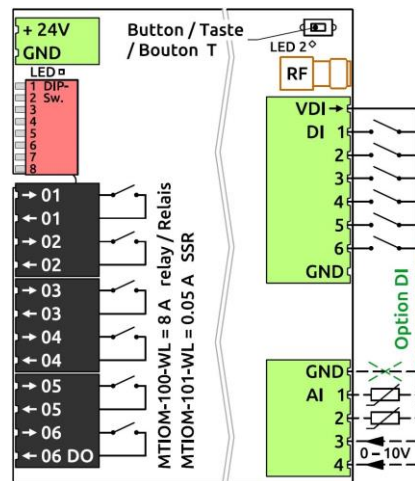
+ 24V
GND

Button / Taste
/ Bouton T

LED 2

RF

LED
1 DIP-
2 Sw.
3
4
5
6
7
8

→ 01
← 01
→ 02
← 02
→ 03
← 03
→ 04
← 04
→ 05
← 05
→ 06
← 06 DO

MTIOM-100-WL = 8 A relay / Relais
MTIOM-101-WL = 0.05 A SSR

VDI
DI 1
2
3
4
5
6
GND

Option DI

GND
AI 1
2
3
4
0 – 10V